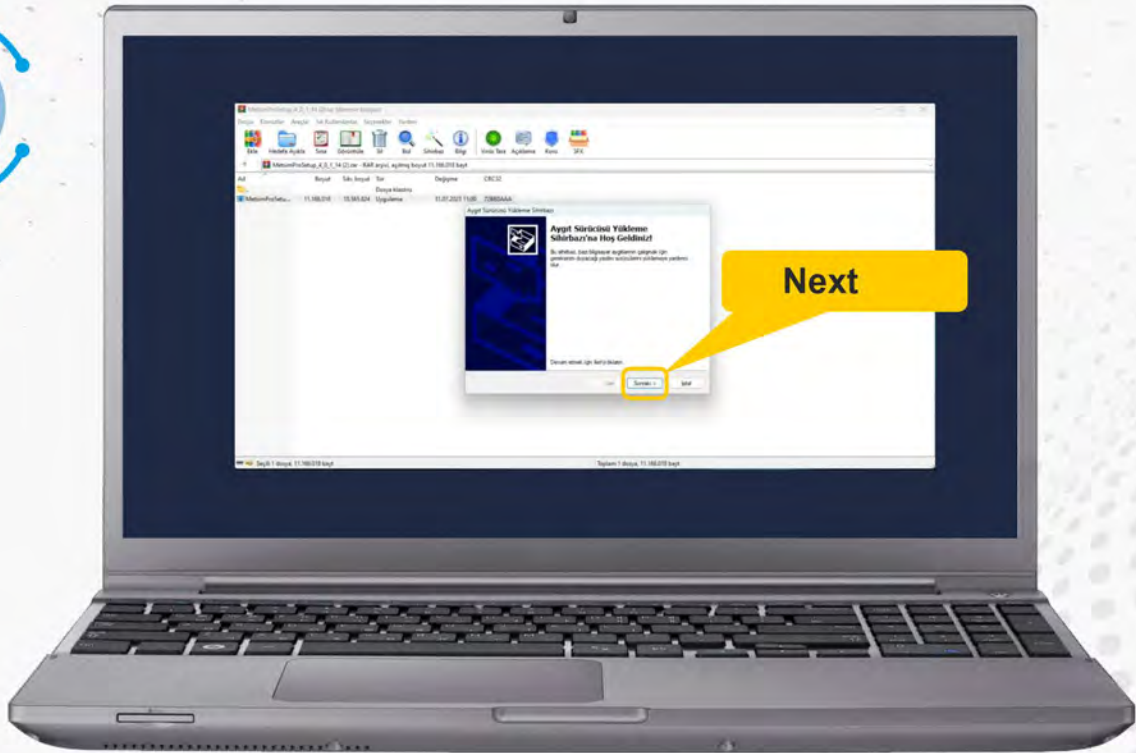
MetcimProSetup_4_0_1_14 (2).rar (Deneme kopyası)

Dosya Komutlar Araçlar Sık Kullanılanlar Seçenekler Yardım

Ekle Hedefe Ayıkla Sına Görüntüle Sil Bul Sihirbaz Bilgi Virüs Tara Açıklama Koru SFX

MetcimProSetup_4_0_1_14 (2).rar - RAR arşivi, açılmış boyut 11.166.018 bayt

| Ad | Boyut | Sıkı. boyut | Tür | Değişme | CRC32 |
|---|---|---|---|---|---|
| .. | | | Dosya klasörü | | |
| MetcimProSetu... | 11.166.018 | 10.565.824 | Uygulama | 11.01.2023 11:00 | 7D8E6AAA |

Aygıt Sürücüsü Yükleme Sihirbazı

Aygıt Sürücüsü Yükleme Sihirbazı'na Hoş Geldiniz!

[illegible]

Devam etmek için İleri'yi tıklatın.

Geri İleri > İptal

Next

Seçili 1 dosya, 11.166.018 bayt

Toplam 1 dosya, 11.166.018 bayt